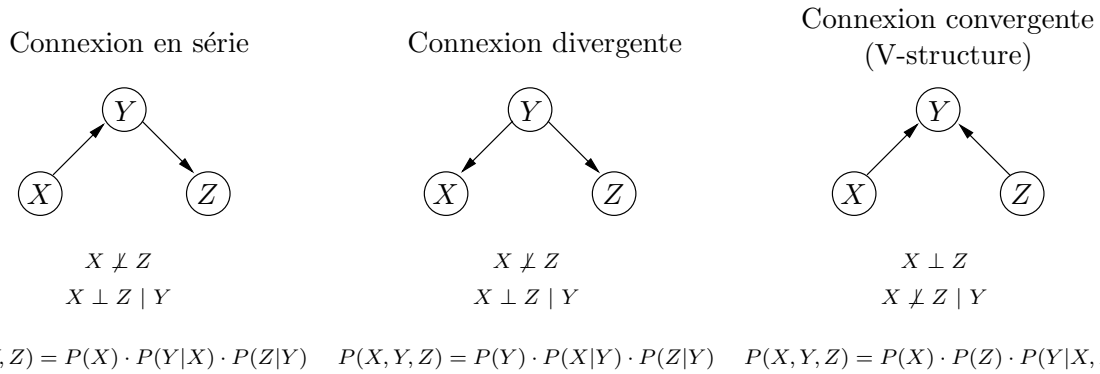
Connexion en série

$Y$

$X$

$Z$

$X \not\perp Z$

$X \perp Z \mid Y$

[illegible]$, Z) = P(X) \cdot P(Y|X) \cdot P(Z|Y)$

Connexion divergente

$Y$

$X$

$Z$

$X \not\perp Z$

$X \perp Z \mid Y$

$P(X, Y, Z) = P(Y) \cdot P(X|Y) \cdot P(Z|Y)$

Connexion convergente (V-structure)

$Y$

$X$

$Z$

$X \perp Z$

$X \not\perp Z \mid Y$

$P(X, Y, Z) = P(X) \cdot P(Z) \cdot P(Y|X,$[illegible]